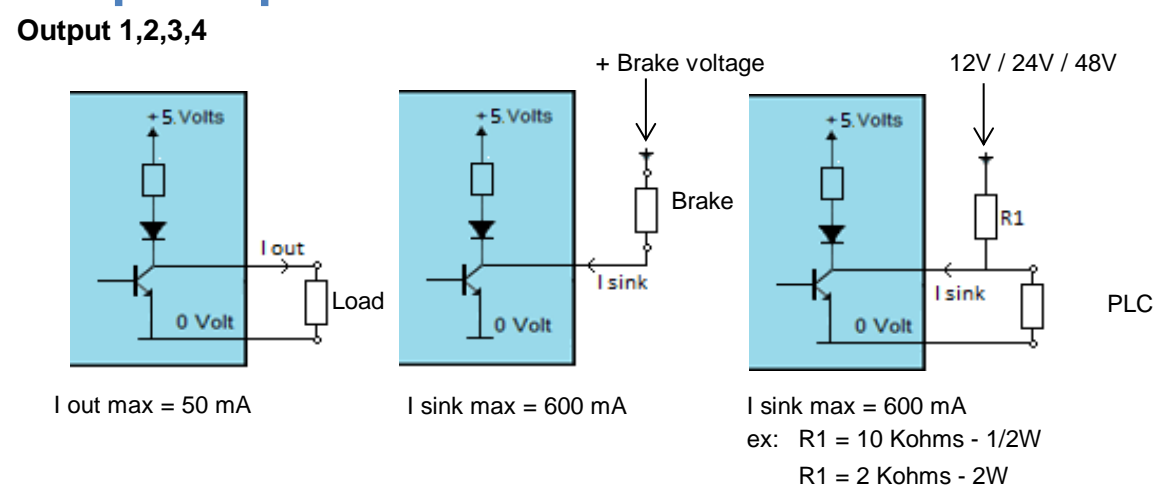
Output 1,2,3,4

+5. Volts
I out
Load
0 Volt

+ Brake voltage
+5. Volts
Brake
I sink
0 Volt

12V / 24V / 48V
+5. Volts
R1
I sink
PLC
0 Volt

I out max = 50 mA

I sink max = 600 mA

I sink max = 600 mA
ex: R1 = 10 Kohms - 1/2W
R1 = 2 Kohms - 2W